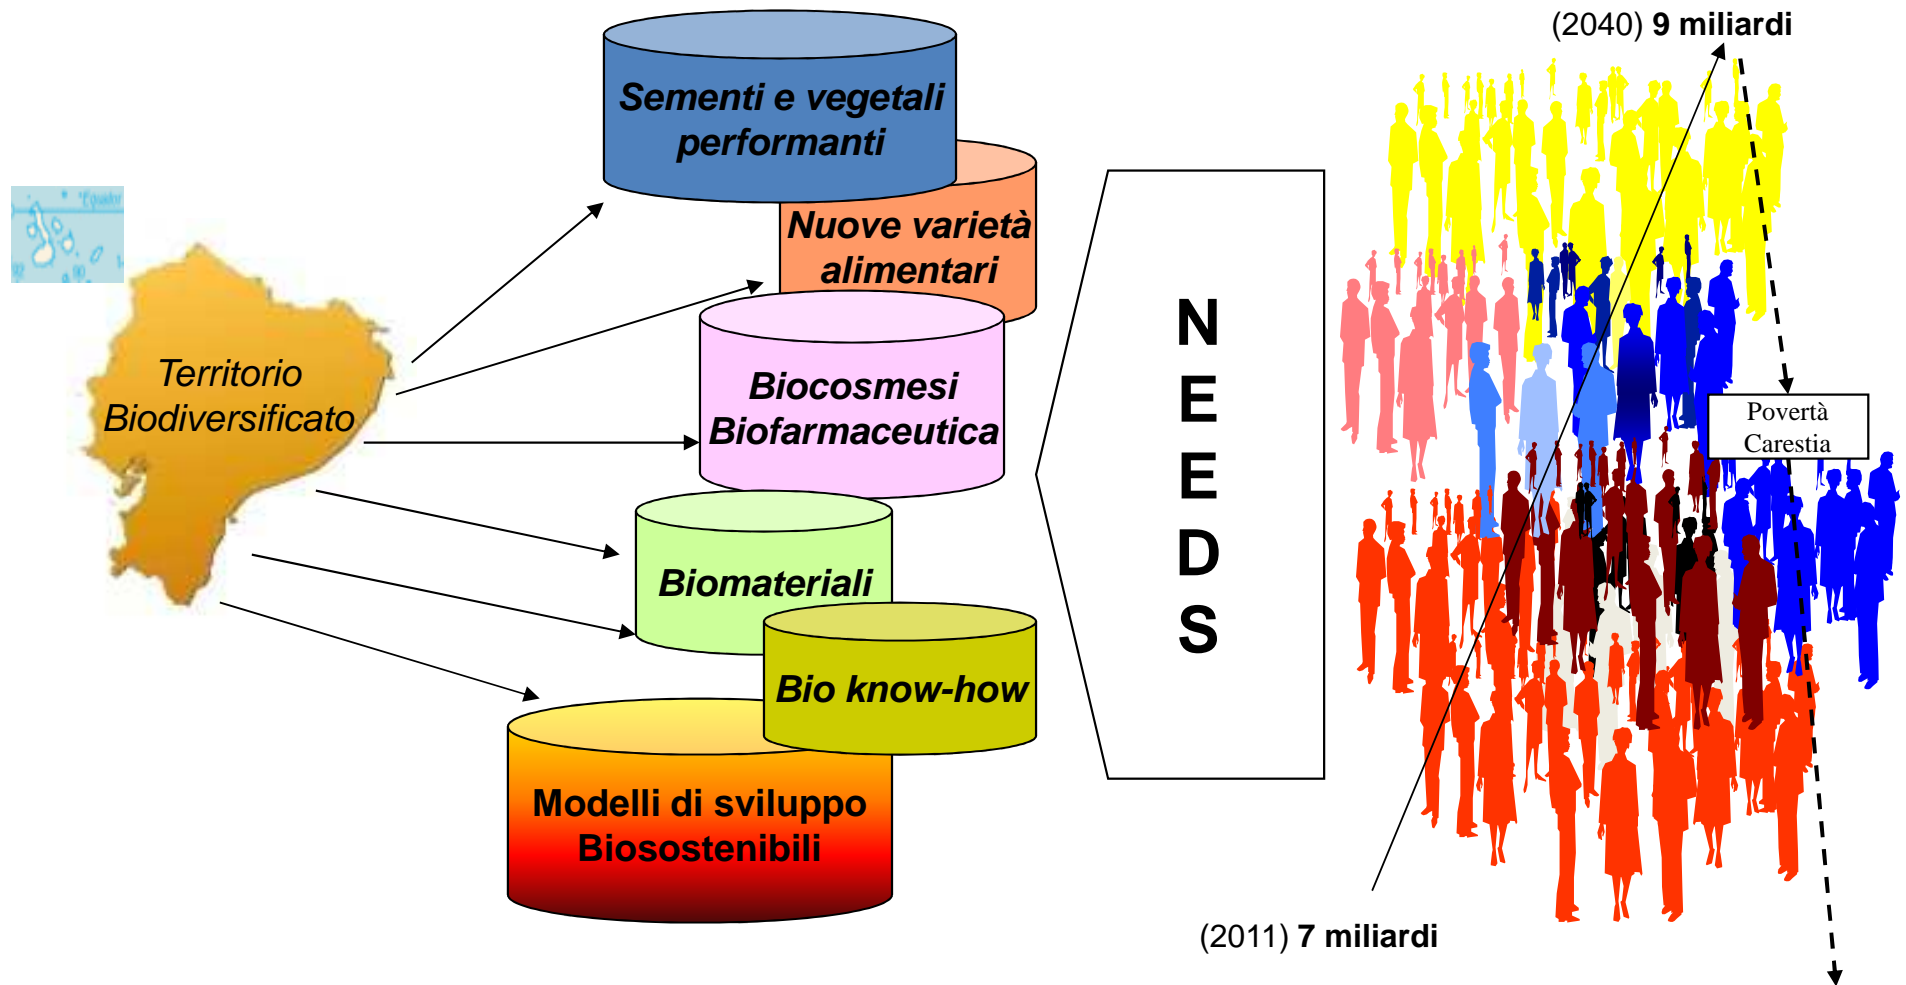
(2040) 9 miliardi

Territorio Biodiversificato

Sementi e vegetali performanti

Nuove varietà alimentari

Biocosmesi Biofarmaceutica

Biomateriali

Bio know-how

Modelli di sviluppo Biosostenibili

N
E
E
D
S

Povertà
Carestia

(2011) 7 miliardi